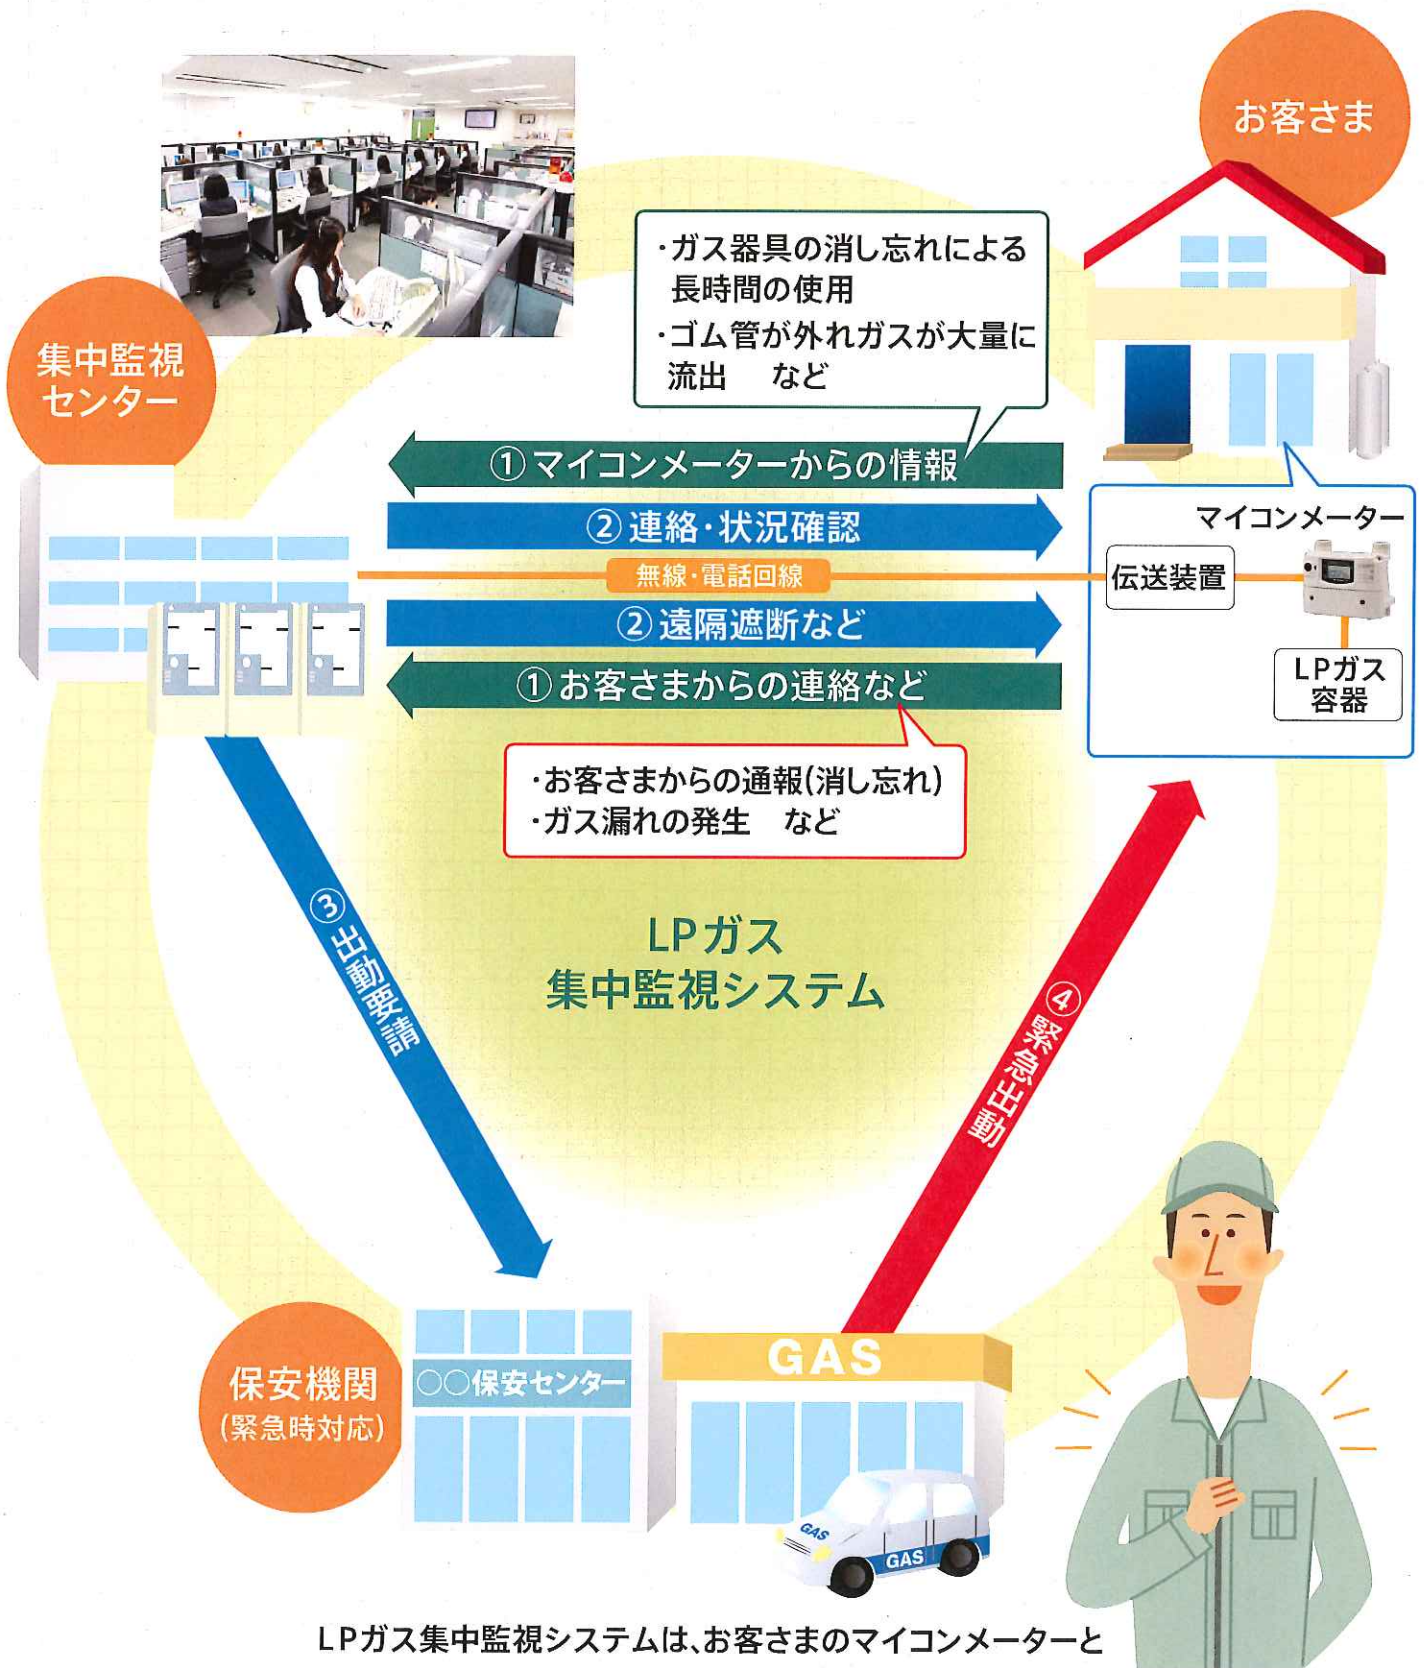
お客さま

集中監視センター

・ガス器具の消し忘れによる長時間の使用
・ゴム管が外れガスが大量に流出　など

①マイコンメーターからの情報

②連絡・状況確認

無線・電話回線

伝送装置

マイコンメーター

②遠隔遮断など

①お客さまからの連絡など

LPガス容器

・お客さまからの通報(消し忘れ)
・ガス漏れの発生　など

③出動要請

LPガス
集中監視システム

④緊急出動

GAS

保安機関
(緊急時対応)

○○保安センター

GAS

GAS

LPガス集中監視システムは、お客さまのマイコンメーターと